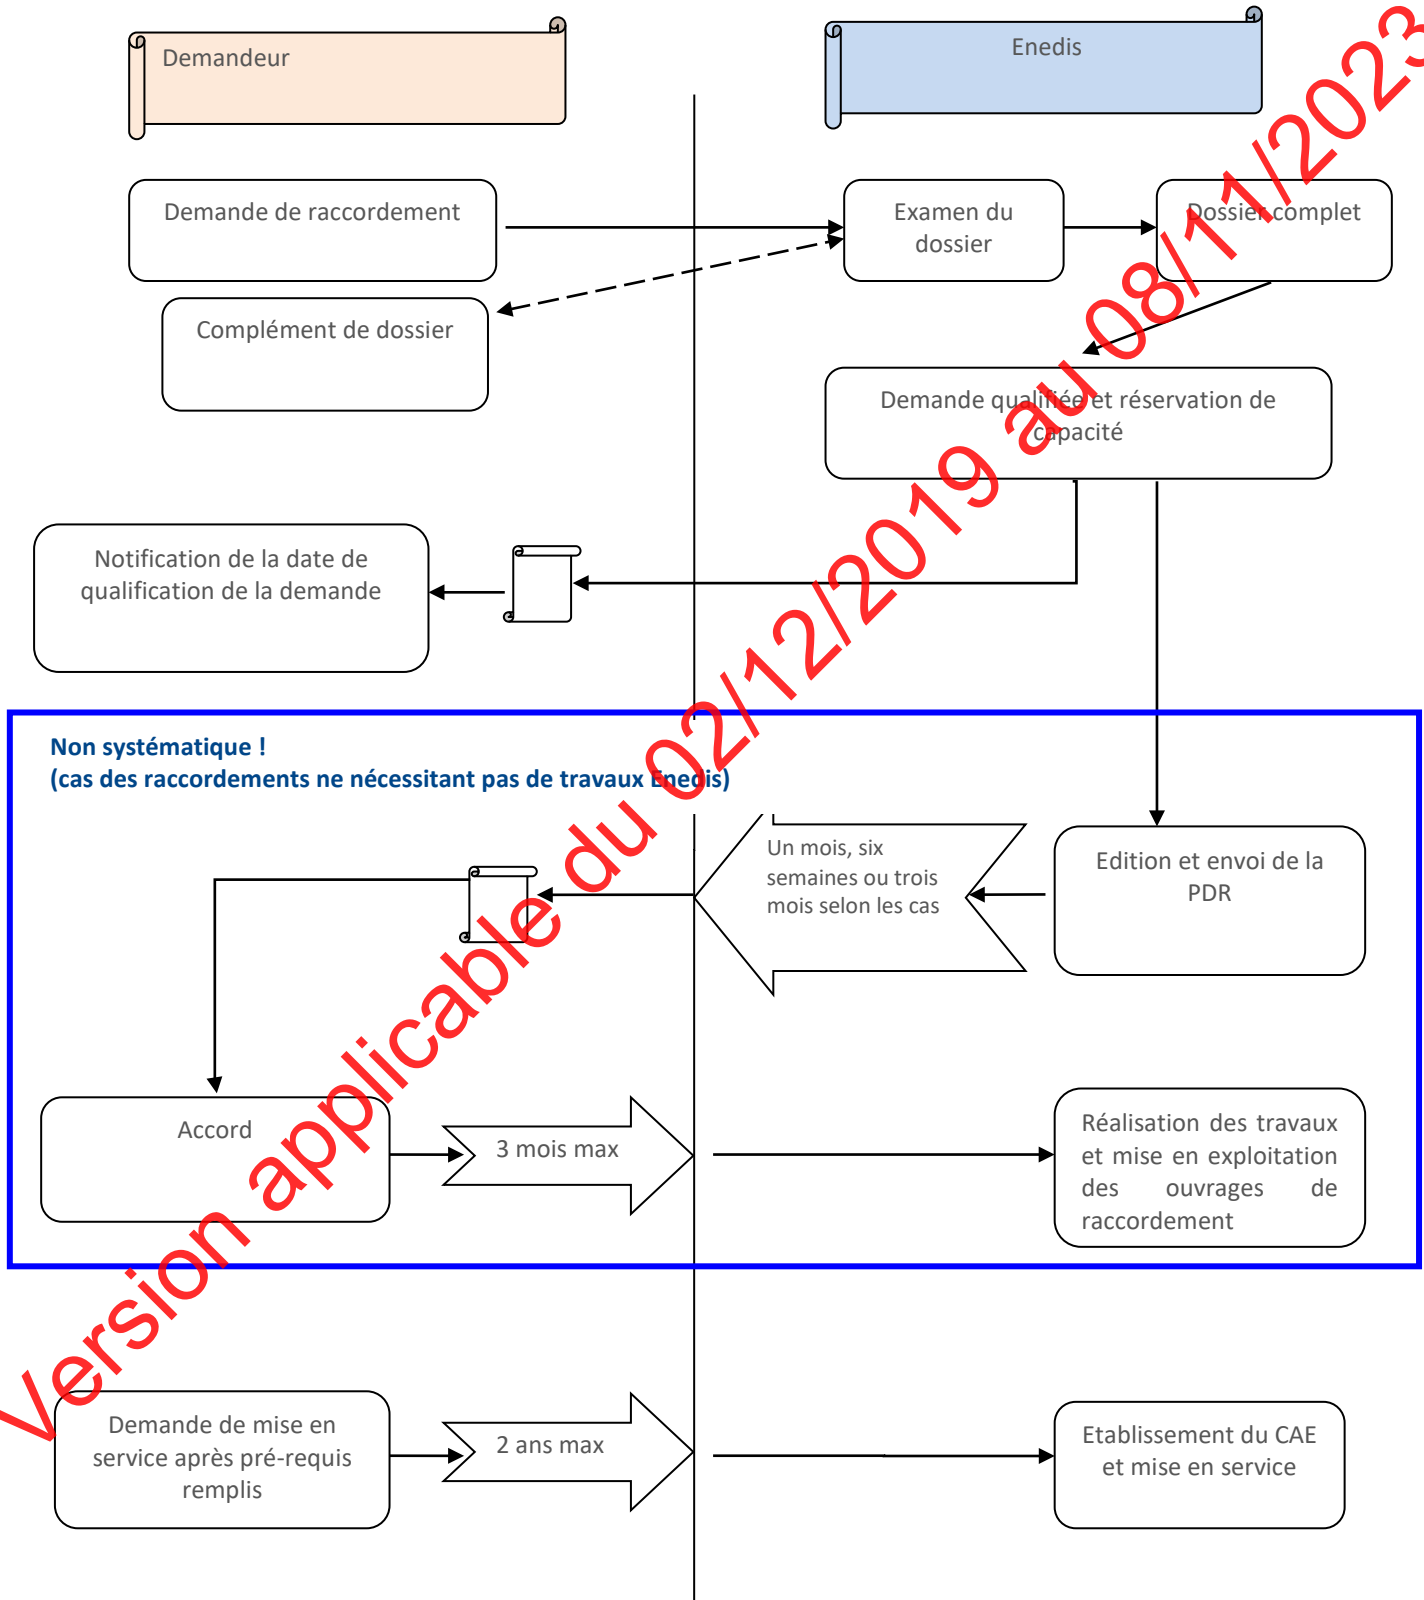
Demandeur

Enedis

Demande de raccordement

Examen du dossier

Dossier complet

Complément de dossier

Demande qualifiée et réservation de capacité

Notification de la date de qualification de la demande

Non systématique !
(cas des raccordements ne nécessitant pas de travaux Enedis)

Un mois, six semaines ou trois mois selon les cas

Edition et envoi de la PDR

Accord

3 mois max

Réalisation des travaux et mise en exploitation des ouvrages de raccordement

Demande de mise en service après pré-requis remplis

2 ans max

Etablissement du CAE et mise en service

Version applicable du 02/12/2019 au 08/11/2023